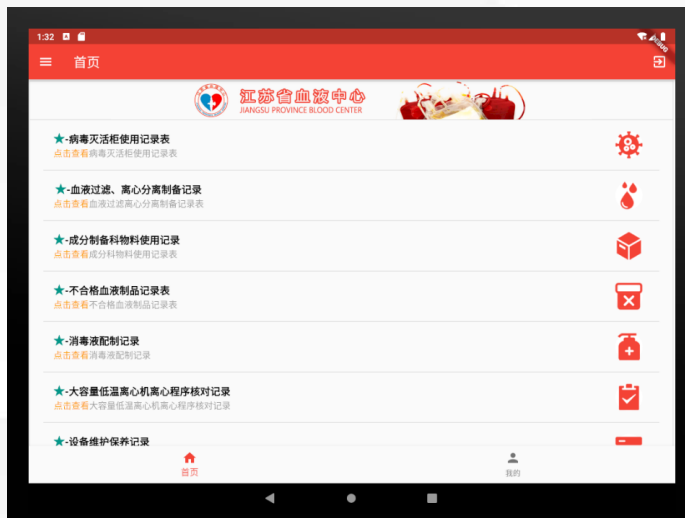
1:32

DEBUG

首页

江苏省血液中心
JIANGSU PROVINCE BLOOD CENTER

★-病毒灭活柜使用记录表
点击查看病毒灭活柜使用记录表

★-血液过滤、离心分离制备记录
点击查看血液过滤离心分离制备记录表

★-成分制备科物料使用记录
点击查看成分科物料使用记录表

★-不合格血液制品记录表
点击查看不合格血液制品记录表

★-消毒液配制记录
点击查看消毒液配制记录

★-大容量低温离心机离心程序核对记录
点击查看大容量低温离心机离心程序核对记录

★-设备维护保养记录

首页

我的